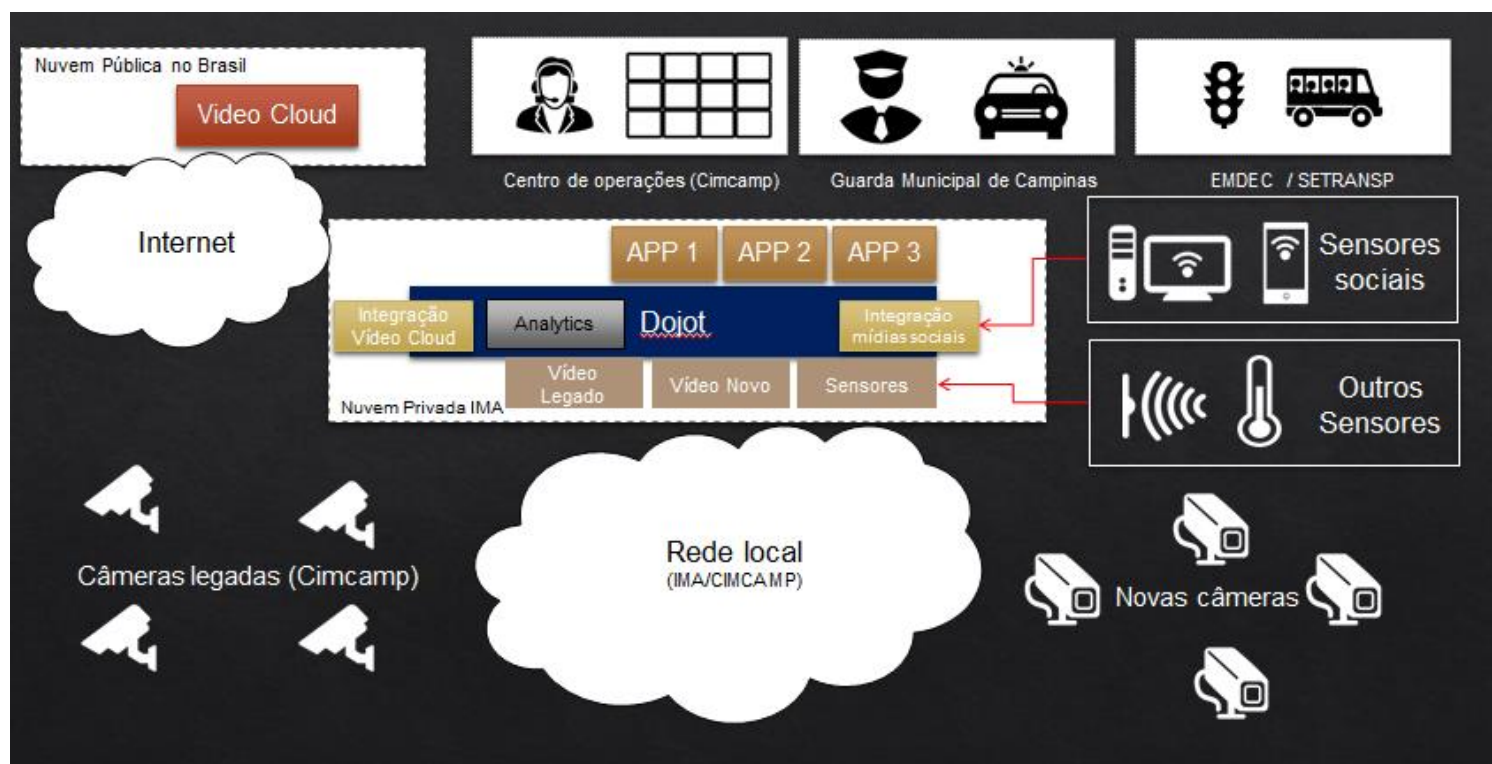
Nuvem Pública no Brasil

Video Cloud

Centro de operações (Cimcamp)

Guarda Municipal de Campinas

EMDEC / SETRANSP

Internet

APP 1

APP 2

APP 3

Integração Vídeo Cloud

Analytics

Dojot

Integração mídias sociais

Vídeo Legado

Vídeo Novo

Sensores

Nuvem Privada IMA

Sensores sociais

Outros Sensores

Câmeras legadas (Cimcamp)

Rede local (IMA/CIMCAMP)

Novas câmeras